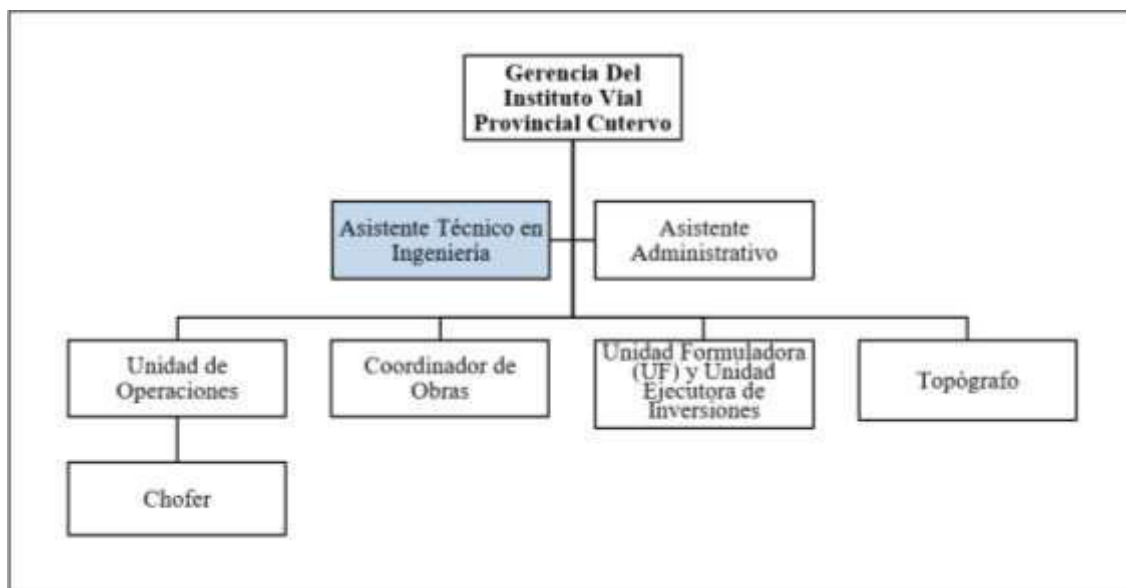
Gerencia Del Instituto Vial Provincial Cutervo

Asistente Técnico en Ingeniería

Asistente Administrativo

Unidad de Operaciones

Coordinador de Obras

Unidad Formuladora (UF) y Unidad Ejecutora de Inversiones

Topógrafo

Chofer